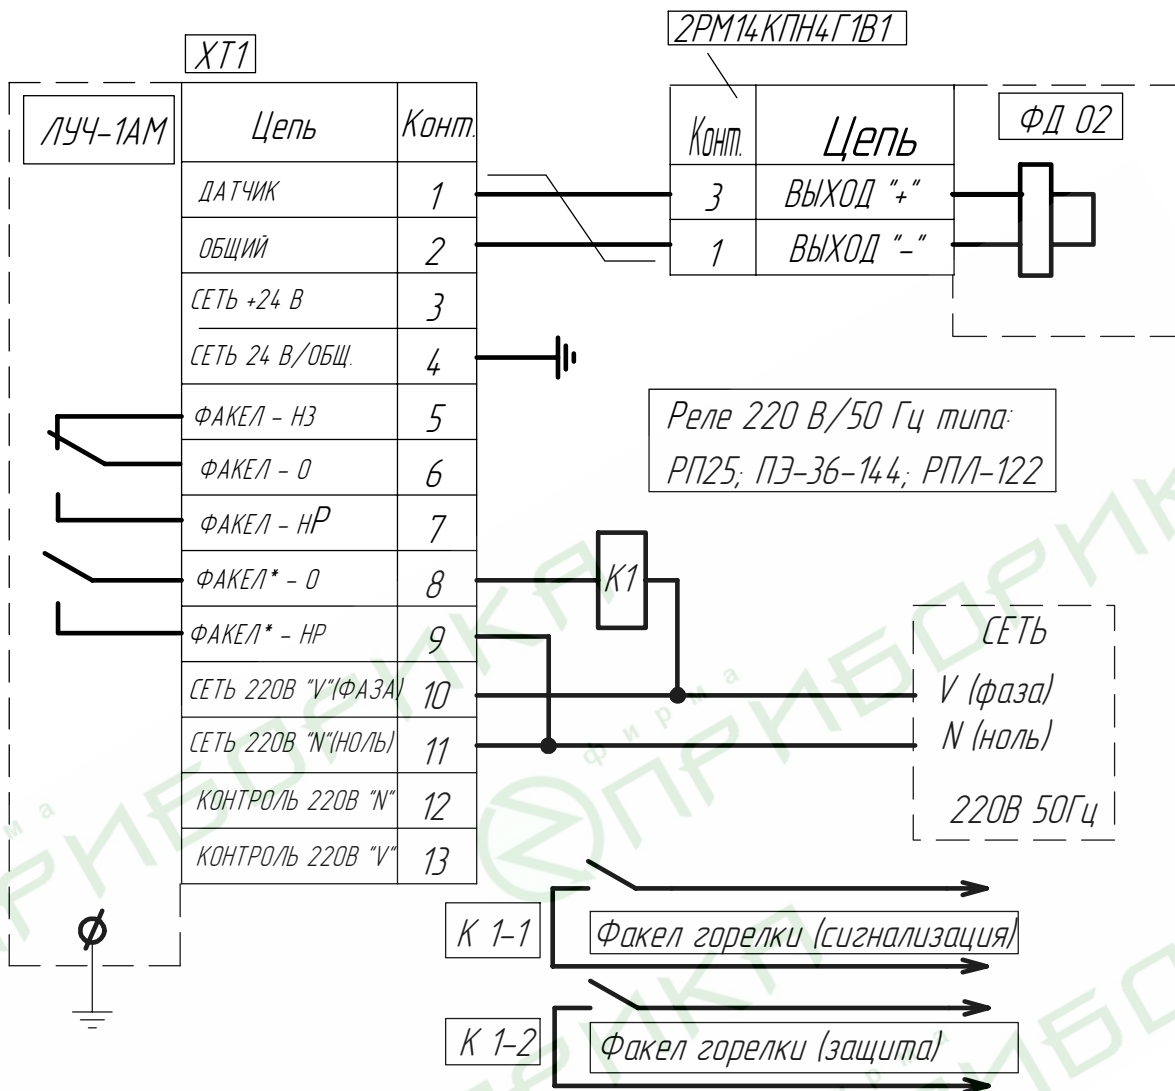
XT1

ЛУЧ-1АМ

| Цепь | Конт. |
|---|---|
| ДАТЧИК | 1 |
| ОБЩИЙ | 2 |
| СЕТЬ +24 В | 3 |
| СЕТЬ 24 В/ОБЩ. | 4 |
| ФАКЕЛ – НЗ | 5 |
| ФАКЕЛ – 0 | 6 |
| ФАКЕЛ – НР | 7 |
| ФАКЕЛ* – 0 | 8 |
| ФАКЕЛ* – НР | 9 |
| СЕТЬ 220В "V"(ФАЗА) | 10 |
| СЕТЬ 220В "N"(НОЛЬ) | 11 |
| КОНТРОЛЬ 220В "N" | 12 |
| КОНТРОЛЬ 220В "V" | 13 |

2РМ14КПН4Г1В1

| Конт. | Цепь |
|---|---|
| 3 | ВЫХОД "+" |
| 1 | ВЫХОД "–" |

ФД 02

Реле 220 В/50 Гц типа: РП25; ПЭ-36-144; РПЛ-122

К1

СЕТЬ
V (фаза)
N (ноль)
220В 50Гц

К 1-1
Факел горелки (сигнализация)

К 1-2
Факел горелки (защита)